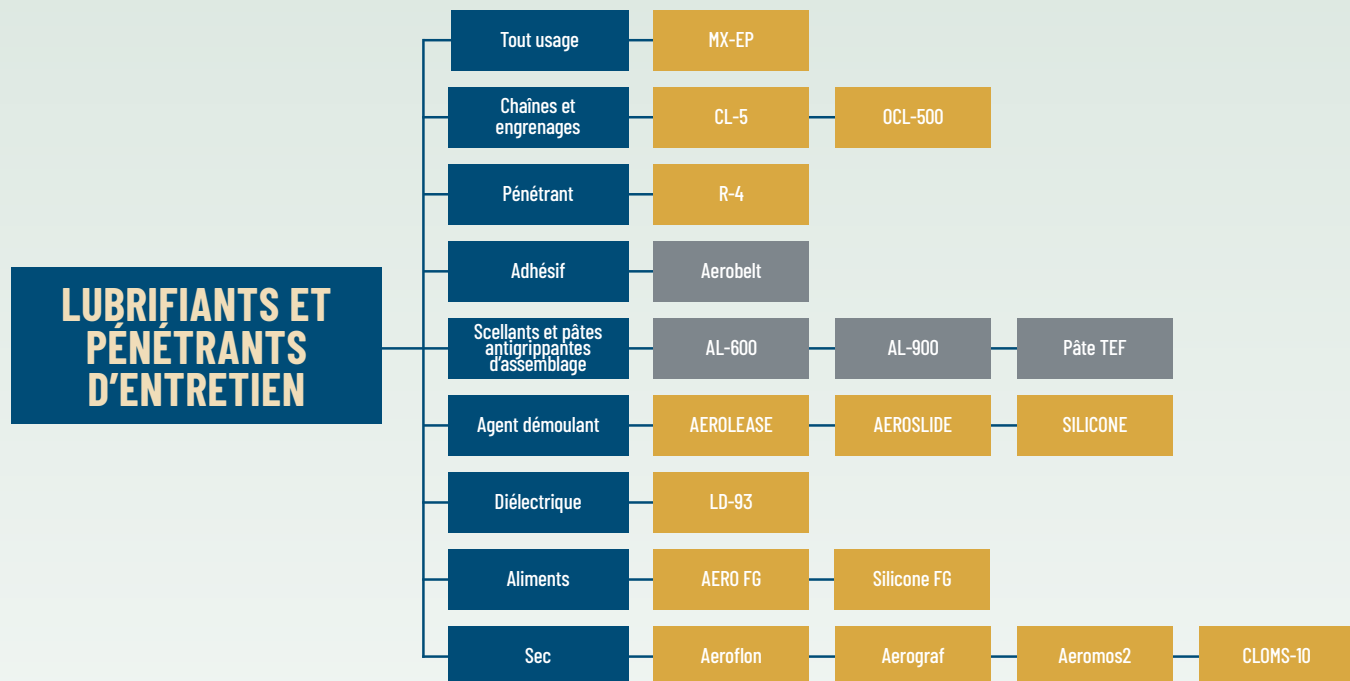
LUBRIFIANTS ET PÉNÉTRANTS D'ENTRETIEN

Tout usage
MX-EP

Chaînes et engrenages
CL-5
OCL-500

Pénétrant
R-4

Adhésif
Aerobelt

Scellants et pâtes antigrippantes d'assemblage
AL-600
AL-900
Pâte TEF

Agent démoulant
AEROLEASE
AEROSLIDE
SILICONE

Diélectrique
LD-93

Aliments
AERO FG
Silicone FG

Sec
Aeroflon
Aerograf
Aeromos2
CLOMS-10